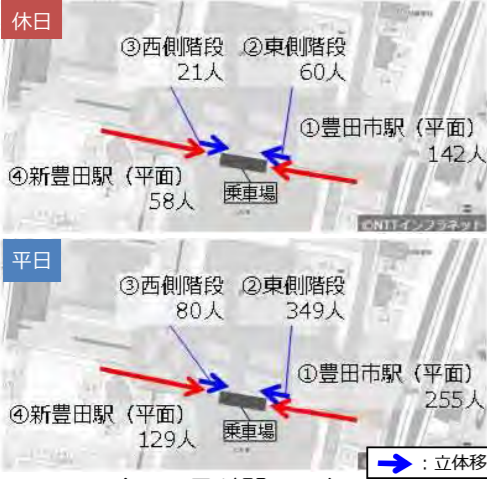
休日

③西側階段
21人

②東側階段
60人

①豊田市駅（平面）
142人

④新豊田駅（平面）
58人

乗車場

©NTTインフラネット

平日

③西側階段
80人

②東側階段
349人

①豊田市駅（平面）
255人

④新豊田駅（平面）
129人

乗車場

：立体移